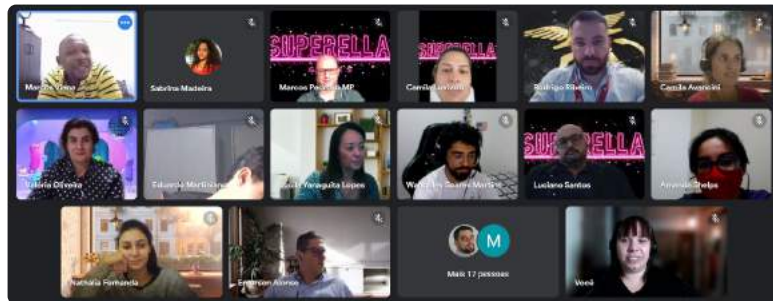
Marcos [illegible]

Sabrina Madeira

SUPERELLA
Marcos Pacheco MP

SUPERELLA
Camila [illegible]

Rodrigo Ribeiro

Camila Avancini

Valeria Oliveira

Eduardo Martins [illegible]

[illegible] Yaraguita Lopes

Wa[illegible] Soares Martins

SUPERELLA
Luciano Santos

Amanda Shelps

Nathalia Fernanda

Emerson Alonso

M
Mais 17 pessoas

Você